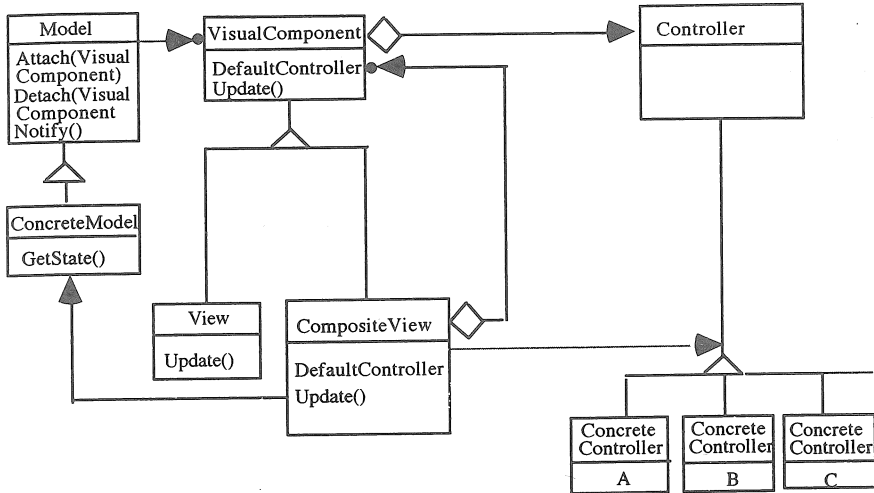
Model
Attach(Visual Component)
Detach(Visual Component
Notify()

VisualComponent
DefaultController
Update()

Controller

ConcreteModel
GetState()

View
Update()

CompositeView
DefaultController
Update()

Concrete Controller
A

Concrete Controller
B

Concrete Controller
C